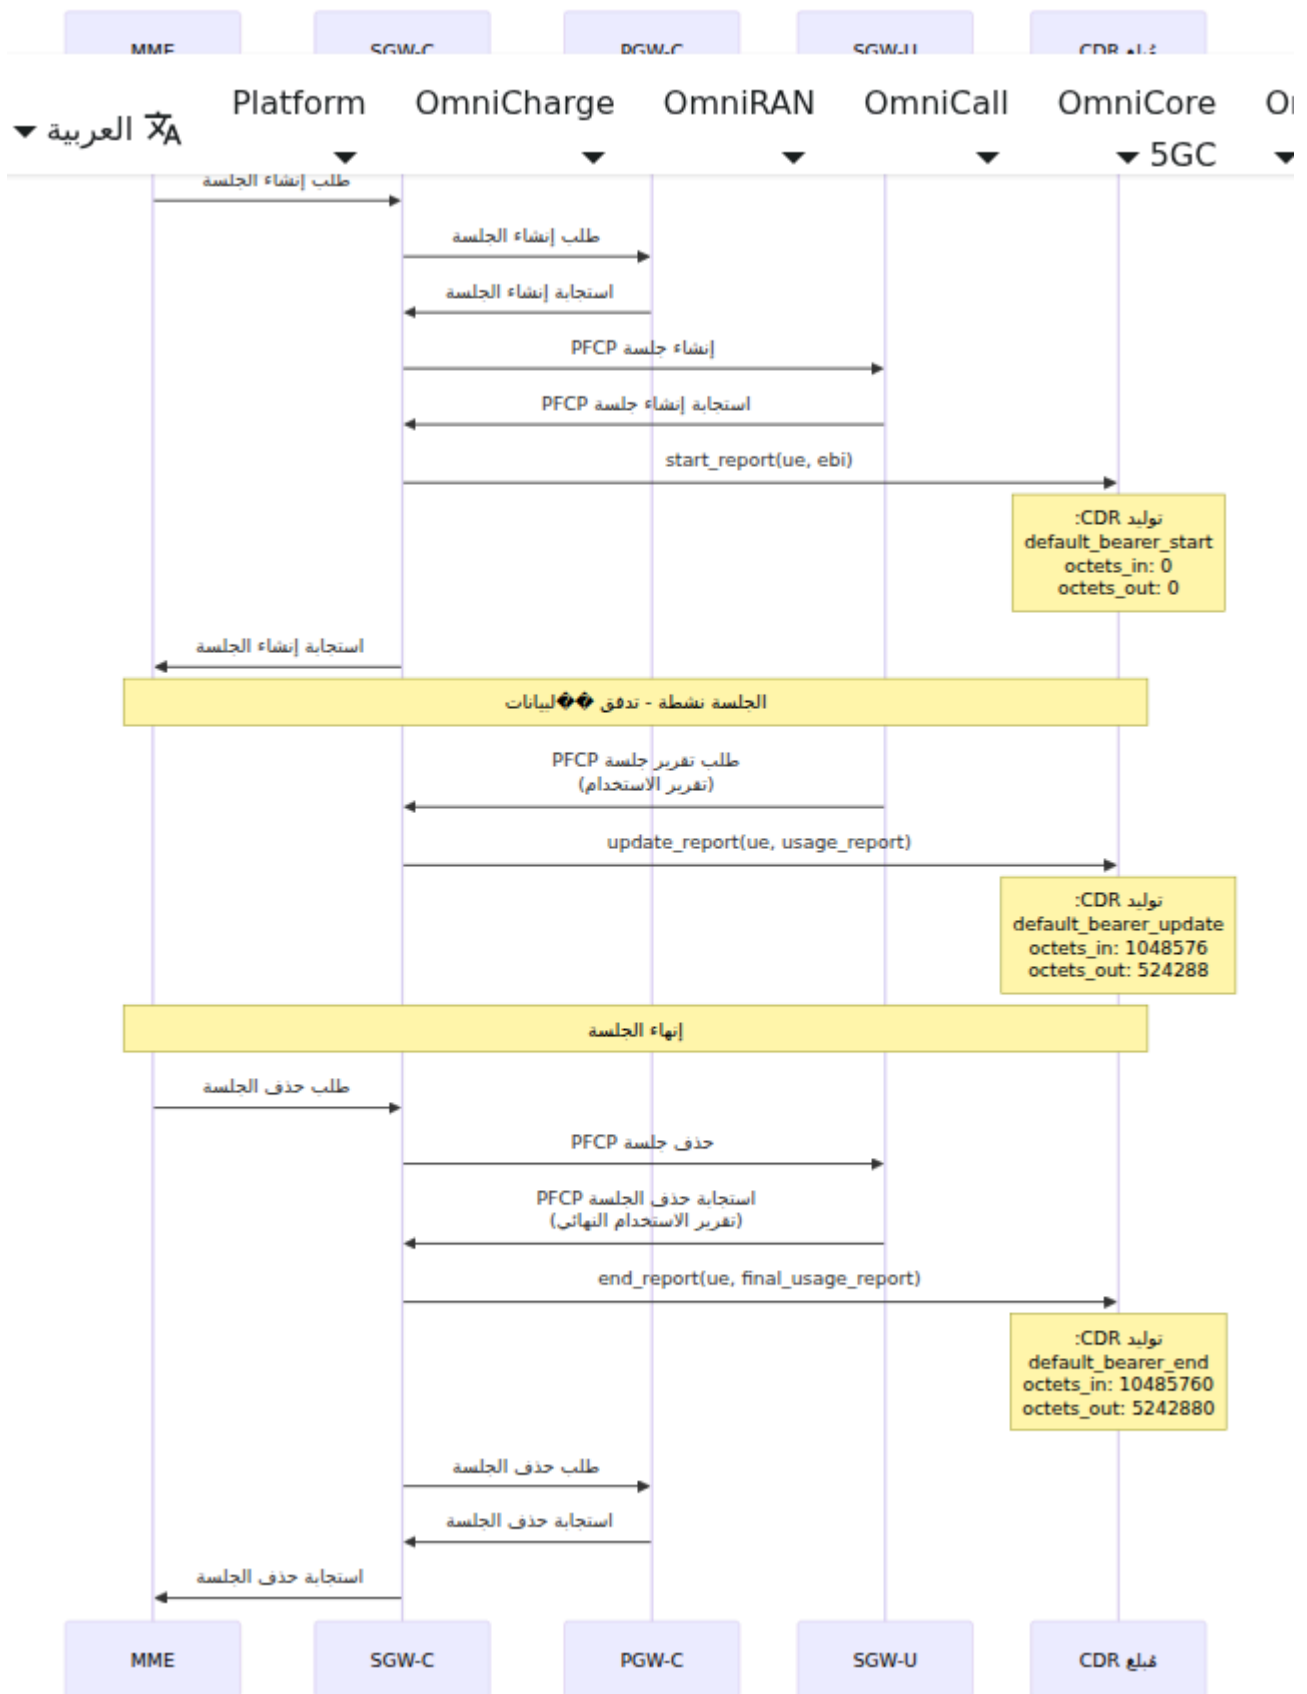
MME SGW-C PGW-C SGW-U CDR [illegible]

العربية

Platform OmniCharge OmniRAN OmniCall OmniCore 5GC

طلب إنشاء الجلسة

طلب إنشاء الجلسة

استجابة إنشاء الجلسة

إنشاء جلسة PFCP

استجابة إنشاء جلسة PFCP

start_report(ue, ebi)

توليد CDR:
default_bearer_start
octets_in: 0
octets_out: 0

استجابة إنشاء الجلسة

الجلسة نشطة - تدفق ��لبيانات

طلب تقرير جلسة PFCP
(تقرير الاستخدام)

update_report(ue, usage_report)

توليد CDR:
default_bearer_update
octets_in: 1048576
octets_out: 524288

إنهاء الجلسة

طلب حذف الجلسة

حذف جلسة PFCP

استجابة حذف الجلسة PFCP
(تقرير الاستخدام النهائي)

end_report(ue, final_usage_report)

توليد CDR:
default_bearer_end
octets_in: 10485760
octets_out: 5242880

طلب حذف الجلسة

استجابة حذف الجلسة

استجابة حذف الجلسة

MME SGW-C PGW-C SGW-U CDR قبلع